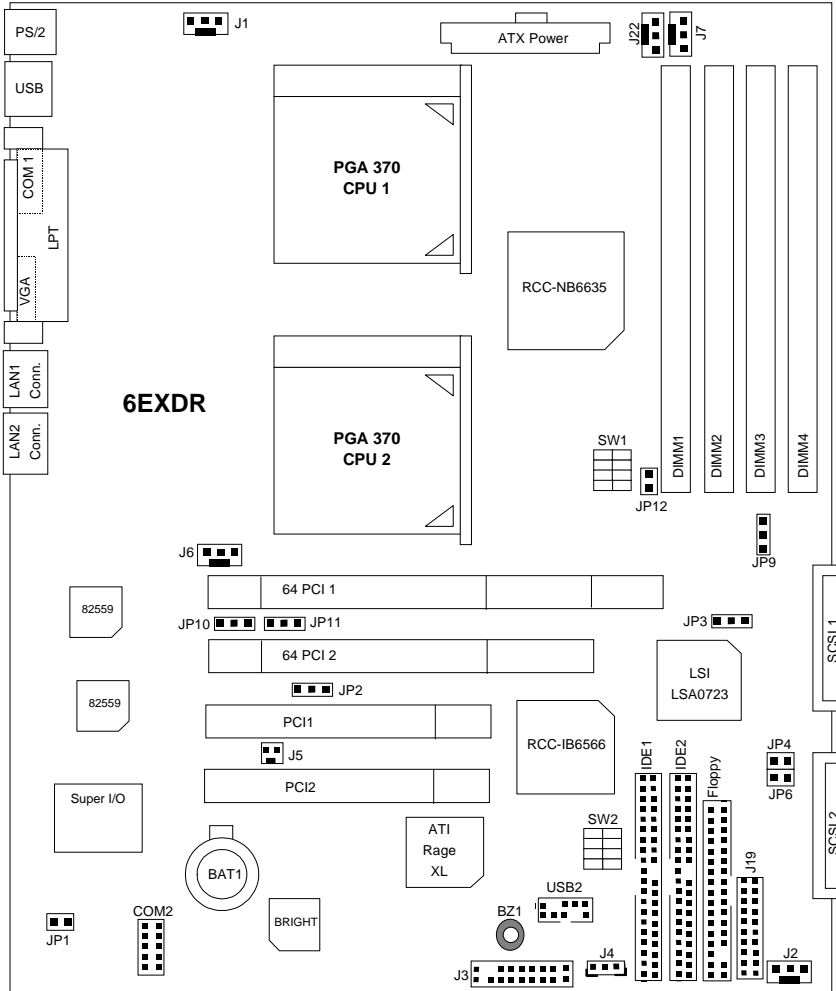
PS/2
J1
ATX Power
J22
J7
USB
COM 1
LPT
VGA
PGA 370
CPU 1
RCC-NB6635
LAN1 Conn.
LAN2 Conn.
6EXDR
PGA 370
CPU 2
SW1
DIMM1
DIMM2
DIMM3
DIMM4
JP12
J6
JP9
64 PCI 1
82559
JP10
JP11
JP3
SCSI 1
64 PCI 2
LSI
LSA0723
82559
JP2
PCI1
RCC-IB6566
IDE1
IDE2
Floppy
JP4
J5
JP6
Super I/O
PCI2
ATI
Rage
XL
SW2
SCSI 2
BAT1
J19
COM2
USB2
BRIGHT
BZ1
JP1
J4
J2
J3